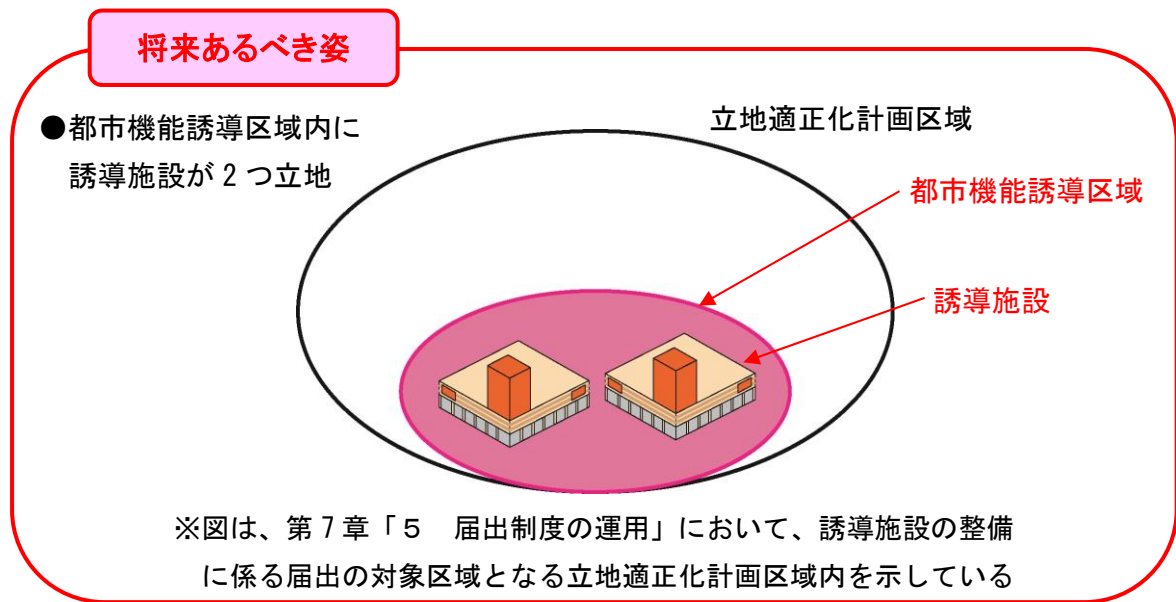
将来あるべき姿

●都市機能誘導区域内に誘導施設が２つ立地

立地適正化計画区域

都市機能誘導区域

誘導施設

※図は、第７章「５　届出制度の運用」において、誘導施設の整備に係る届出の対象区域となる立地適正化計画区域内を示している